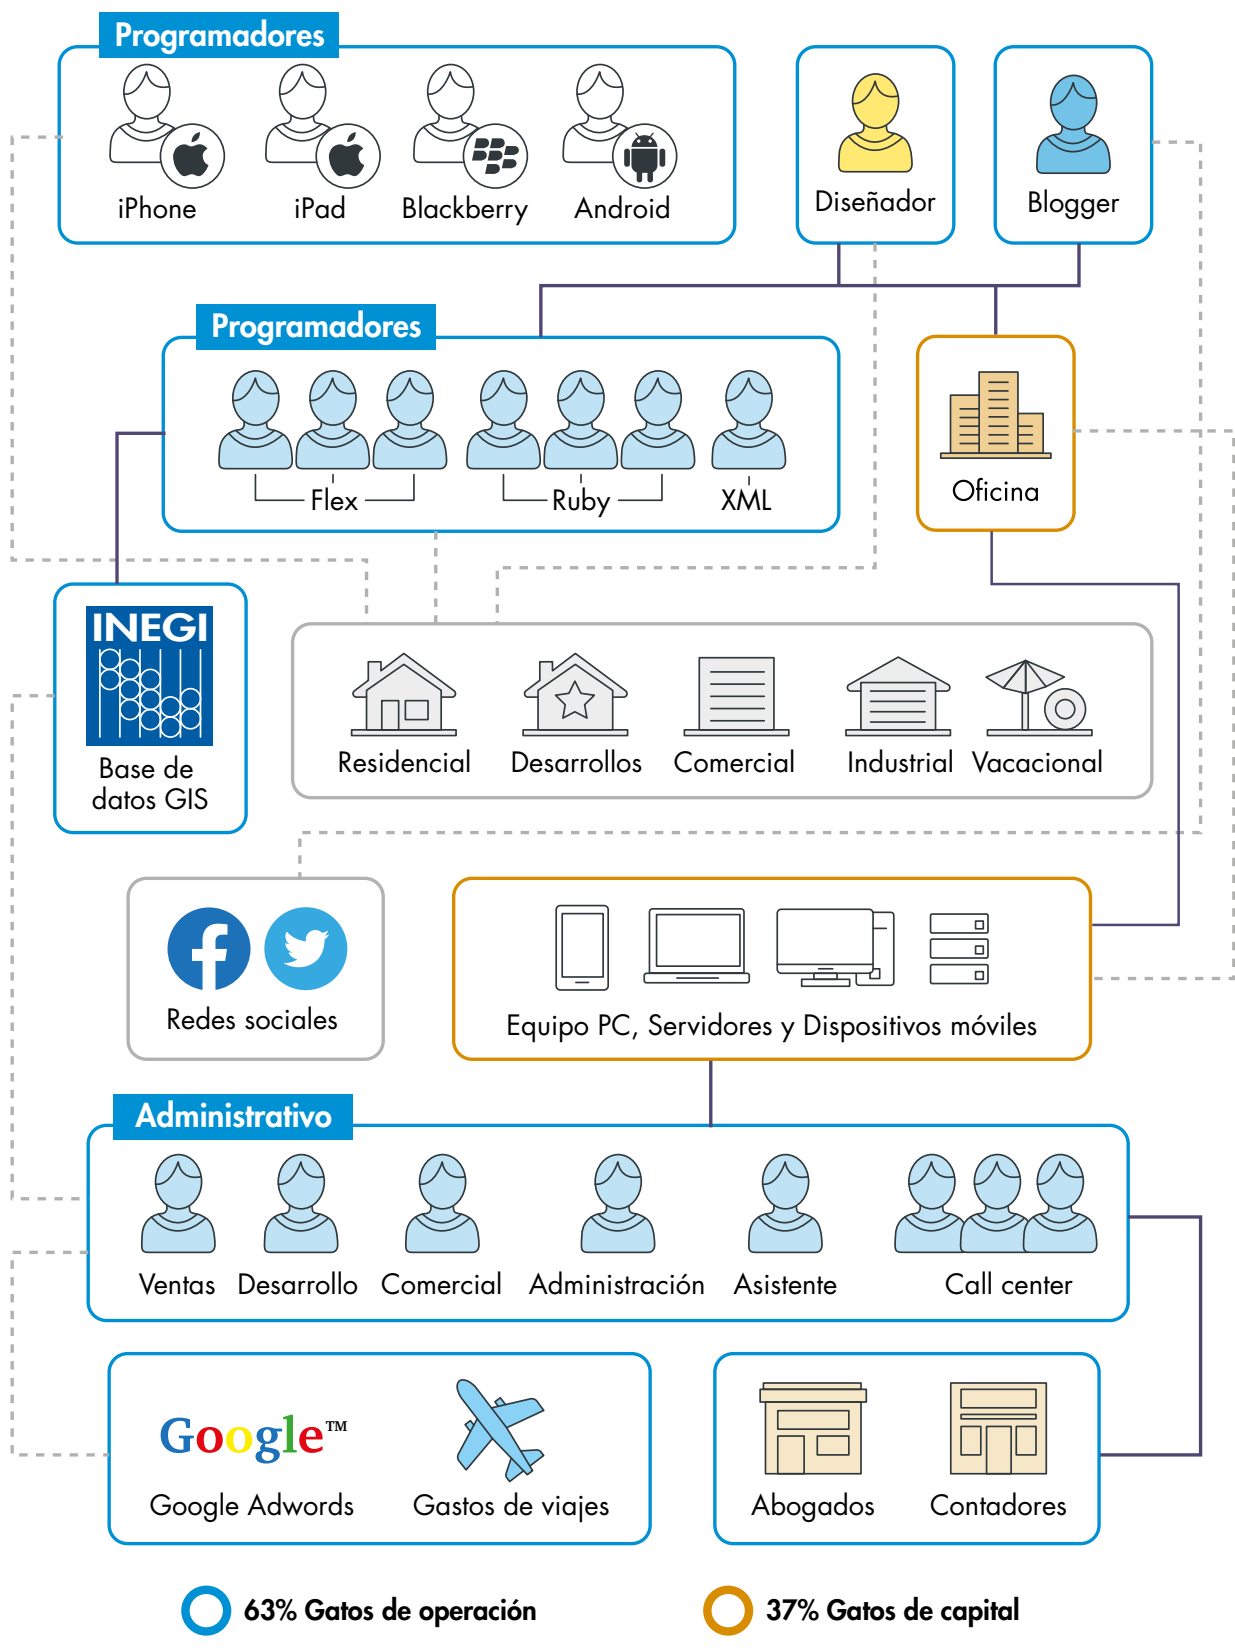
Programadores

iPhone iPad Blackberry Android

Diseñador

Blogger

Programadores

Flex Ruby XML

Oficina

INEGI

Base de datos GIS

Residencial Desarrollos Comercial Industrial Vacacional

Redes sociales

Equipo PC, Servidores y Dispositivos móviles

Administrativo

Ventas Desarrollo Comercial Administración Asistente Call center

Google™

Google Adwords Gastos de viajes

Abogados Contadores

63% Gatos de operación

37% Gatos de capital